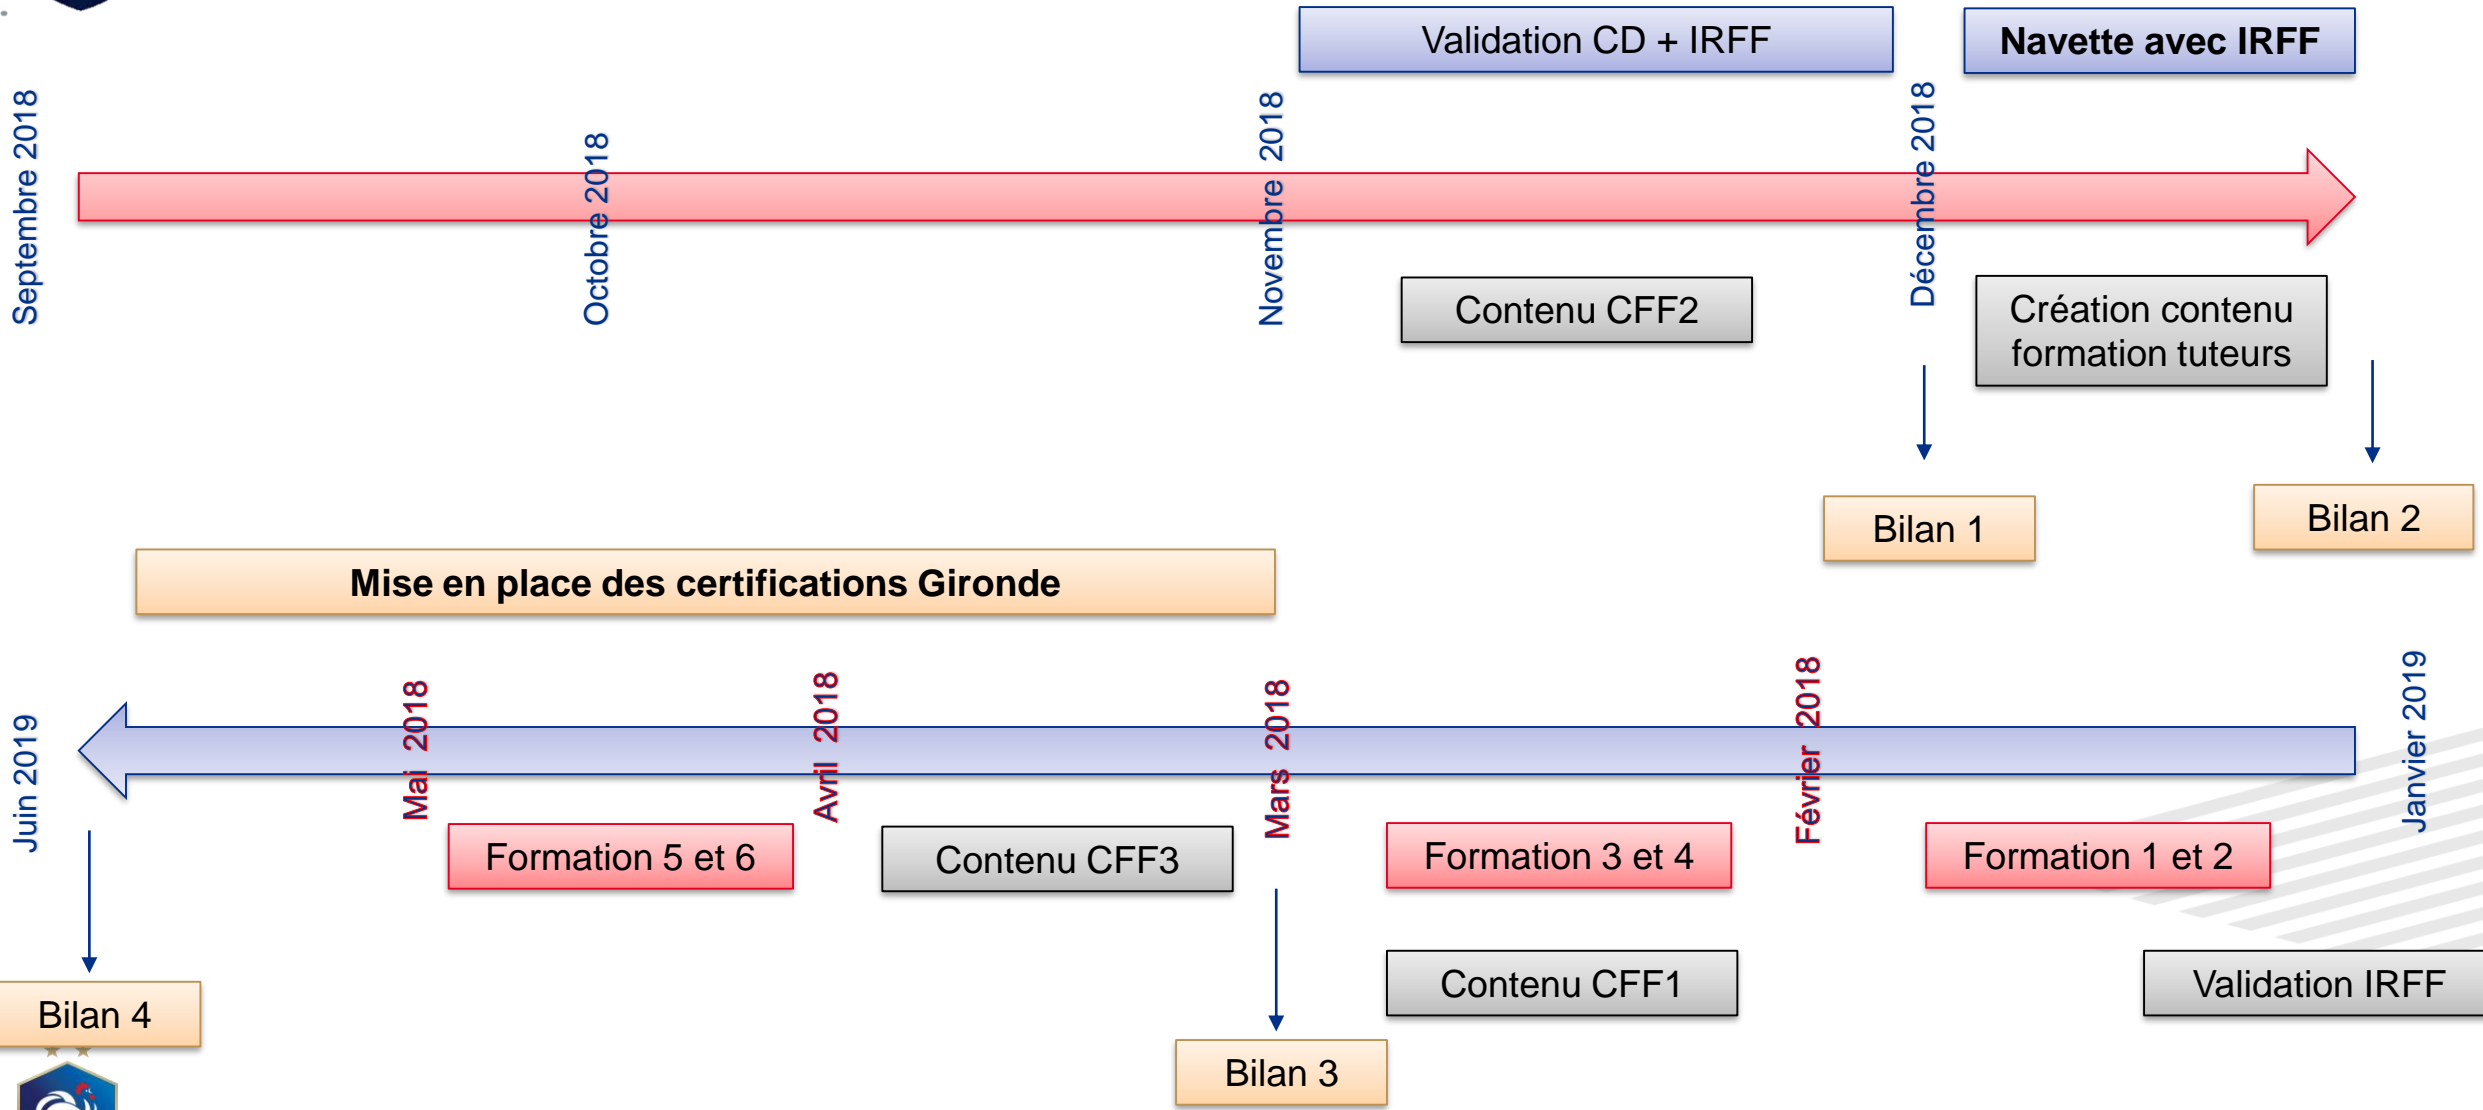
Validation CD + IRFF

Navette avec IRFF

Septembre 2018

Octobre 2018

Novembre 2018

Décembre 2018

Contenu CFF2

Création contenu formation tuteurs

Bilan 1

Bilan 2

Mise en place des certifications Gironde

Juin 2019

Mai 2018

Avril 2018

Mars 2018

Février 2018

Janvier 2019

Formation 5 et 6

Contenu CFF3

Formation 3 et 4

Formation 1 et 2

Contenu CFF1

Validation IRFF

Bilan 4

Bilan 3